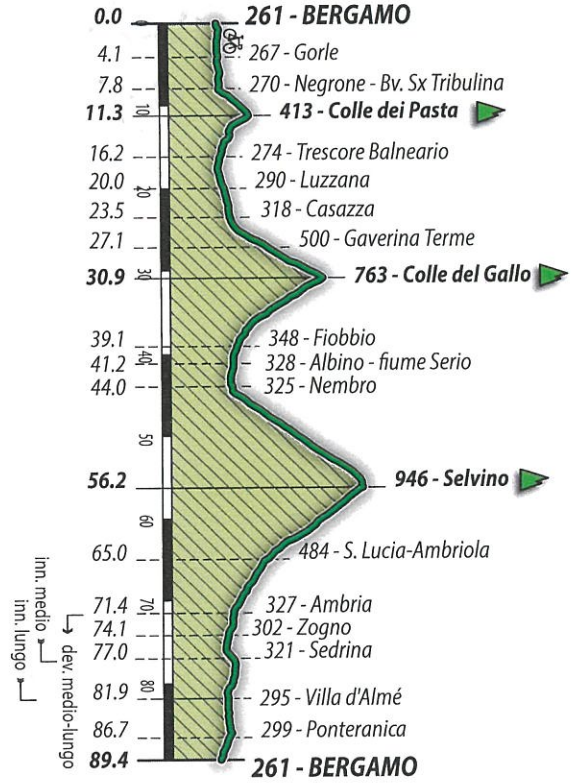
0.0 261 - BERGAMO
4.1 267 - Gorle
7.8 270 - Negrone - Bv. Sx Tribulina
11.3 10 413 - Colle dei Pasta
16.2 274 - Trescore Balneario
20.0 20 290 - Luzzana
23.5 318 - Casazza
27.1 500 - Gaverina Terme
30.9 30 763 - Colle del Gallo
39.1 348 - Fiobbio
41.2 40 328 - Albino - fiume Serio
44.0 325 - Nembro
50
56.2 946 - Selvino
60
65.0 484 - S. Lucia-Ambriola
71.4 70 327 - Ambria
74.1 302 - Zogno
77.0 321 - Sedrina
81.9 80 295 - Villa d'Almé
86.7 299 - Ponteranica
89.4 261 - BERGAMO

inn. medio
inn. lungo
dev. medio-lungo